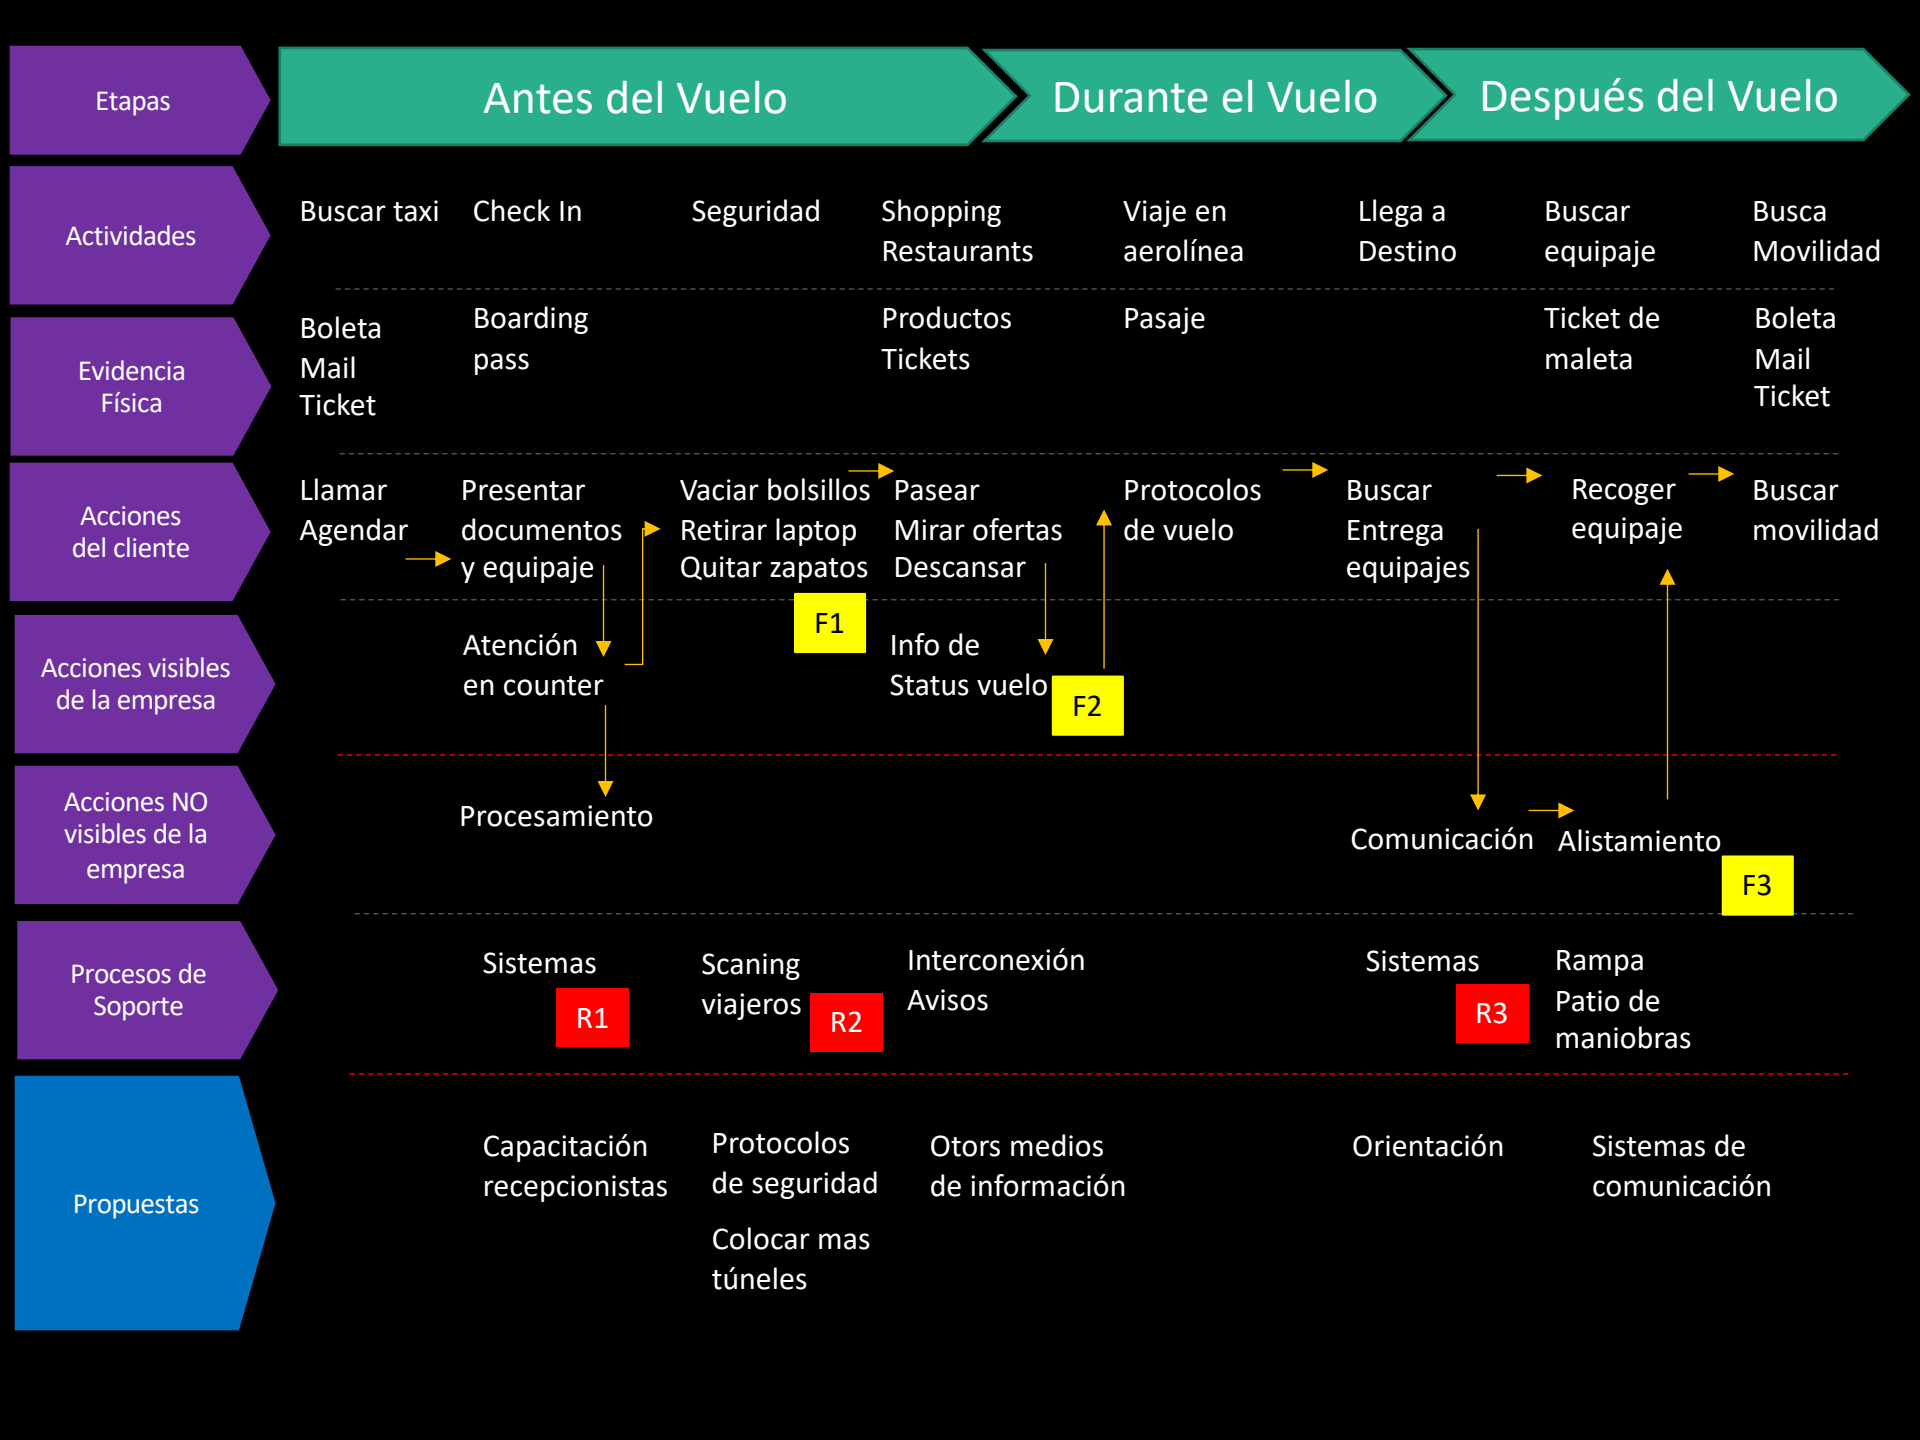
Etapas

Antes del Vuelo

Durante el Vuelo

Después del Vuelo

Actividades

Buscar taxi

Check In

Seguridad

Shopping Restaurants

Viaje en aerolínea

Llega a Destino

Buscar equipaje

Busca Movilidad

Evidencia Física

Boleta
Mail
Ticket

Boarding pass

Productos
Tickets

Pasaje

Ticket de maleta

Boleta
Mail
Ticket

Acciones del cliente

Llamar
Agendar

Presentar documentos y equipaje

Vaciar bolsillos
Retirar laptop
Quitar zapatos

Pasear
Mirar ofertas
Descansar

Protocolos de vuelo

Buscar
Entrega equipajes

Recoger equipaje

Buscar movilidad

F1

Acciones visibles de la empresa

Atención en counter

Info de Status vuelo

F2

Acciones NO visibles de la empresa

Procesamiento

Comunicación

Alistamiento

F3

Procesos de Soporte

Sistemas

R1

Scaning viajeros

R2

Interconexión
Avisos

Sistemas

R3

Rampa
Patio de maniobras

Propuestas

Capacitación recepcionistas

Protocolos de seguridad

Colocar mas túneles

Otors medios de información

Orientación

Sistemas de comunicación